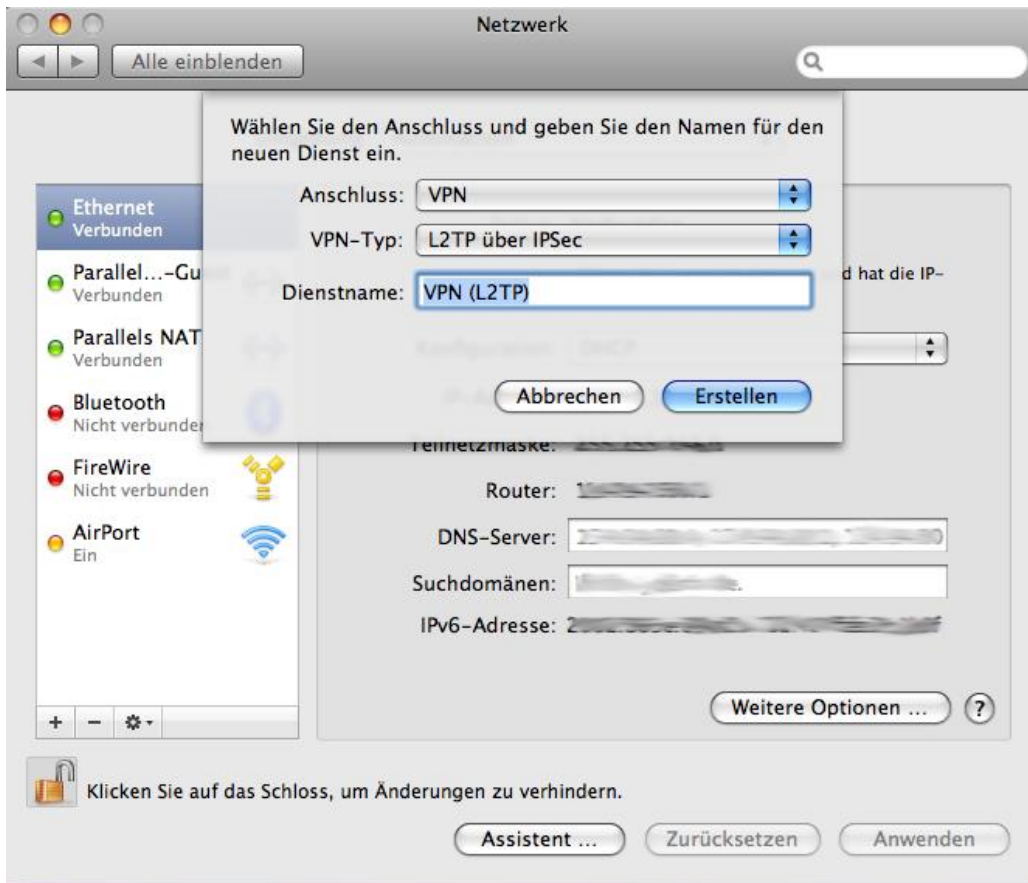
Netzwerk

Alle einblenden

Wählen Sie den Anschluss und geben Sie den Namen für den neuen Dienst ein.

Anschluss: VPN

VPN-Typ: L2TP über IPSec

Dienstname: VPN (L2TP)

Abbrechen

Erstellen

Ethernet
Verbunden

Parallel…-Gu
Verbunden

Parallels NAT
Verbunden

Bluetooth
Nicht verbunden

FireWire
Nicht verbunden

AirPort
Ein

d hat die IP-

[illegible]

Teilnetzmaske: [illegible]

Router: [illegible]

DNS-Server: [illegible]

Suchdomänen: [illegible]

IPv6-Adresse: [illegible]

Weitere Optionen …

?

Klicken Sie auf das Schloss, um Änderungen zu verhindern.

Assistent …

Zurücksetzen

Anwenden